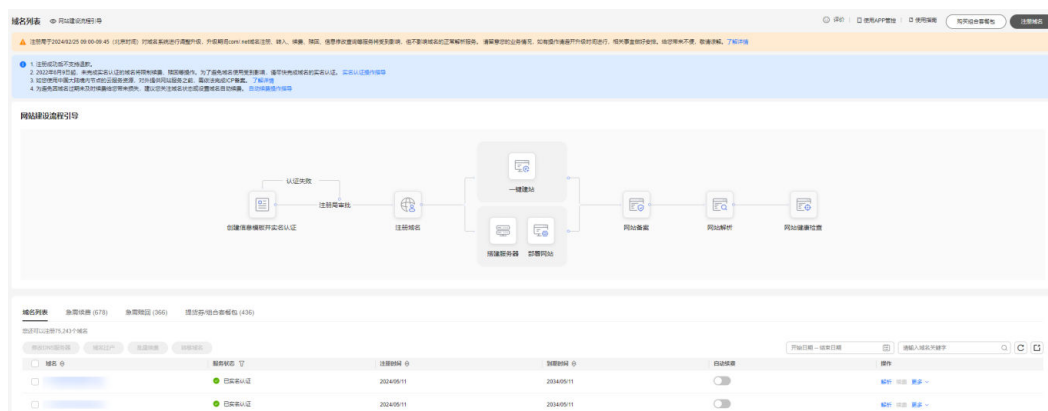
域名列表 网站建设流程引导

评价 | 使用APP管理 | 使用指南 | 购买组合套餐包 注册域名

注意：于2024/02/25 09:00-09:45（北京时间）对域名系统进行调整升级，升级期间.com/.net域名注册、转入、续费、赎回、信息修改查询等服务将受到影响，但不影响域名的正常解析服务。请您提前做好业务安排，如有疑问请提交工单咨询，给您带来不便，敬请谅解。了解详情

1. 注册成功后不支持退款。
2. 2022年6月9日起，未完成实名认证的域名将限制续费、赎回等操作。为了避免域名使用受到影响，请尽快完成域名的实名认证。实名认证操作指导
3. 如您使用中国大陆境内节点的云服务资源，对外提供网站服务之前，需要完成ICP备案。了解详情
4. 为避免域名过期未及时续费造成带来损失，建议您关注域名状态或设置域名自动续费。自动续费操作指导

网站建设流程引导

认证失败

注册局审核

创建信息模板并实名认证

注册域名

一键建站

搭建服务器

部署网站

网站备案

网站解析

网站健康检查

域名列表 即将续费 (678) 即将赎回 (366) 提交订单/组合套餐包 (436)

您还可以注册75,243个域名

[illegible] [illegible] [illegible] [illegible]

开始日期 — 结束日期

请输入域名关键字

| 域名 | 服务状态 | 注册时间 | 到期时间 | 自动续费 | 操作 |
|---|---|---|---|---|---|
| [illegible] | 已实名认证 | 2024/05/11 | 2034/05/11 | | 解析 续费 更多 |
| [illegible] | 已实名认证 | 2024/05/11 | 2034/05/11 | | 解析 续费 更多 |